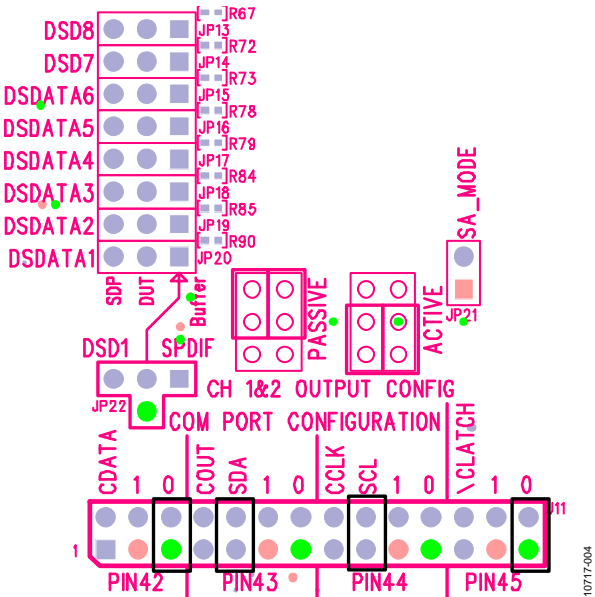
DSD8
DSD7
DSDATA6
DSDATA5
DSDATA4
DSDATA3
DSDATA2
DSDATA1
R67
JP13
R72
JP14
R73
JP15
R78
JP16
R79
JP17
R84
JP18
R85
JP19
R90
JP20
SDP
DUT
Buffer
DSD1
SPDIF
JP22
PASSIVE
ACTIVE
SA_MODE
JP21
CH 1&2 OUTPUT CONFIG
COM PORT CONFIGURATION
CDATA
1
0
COUT
SDA
1
0
CCLK
SCL
1
0
\CLATCH
1
0
J11
1
PIN42
PIN43
PIN44
PIN45
10717-004